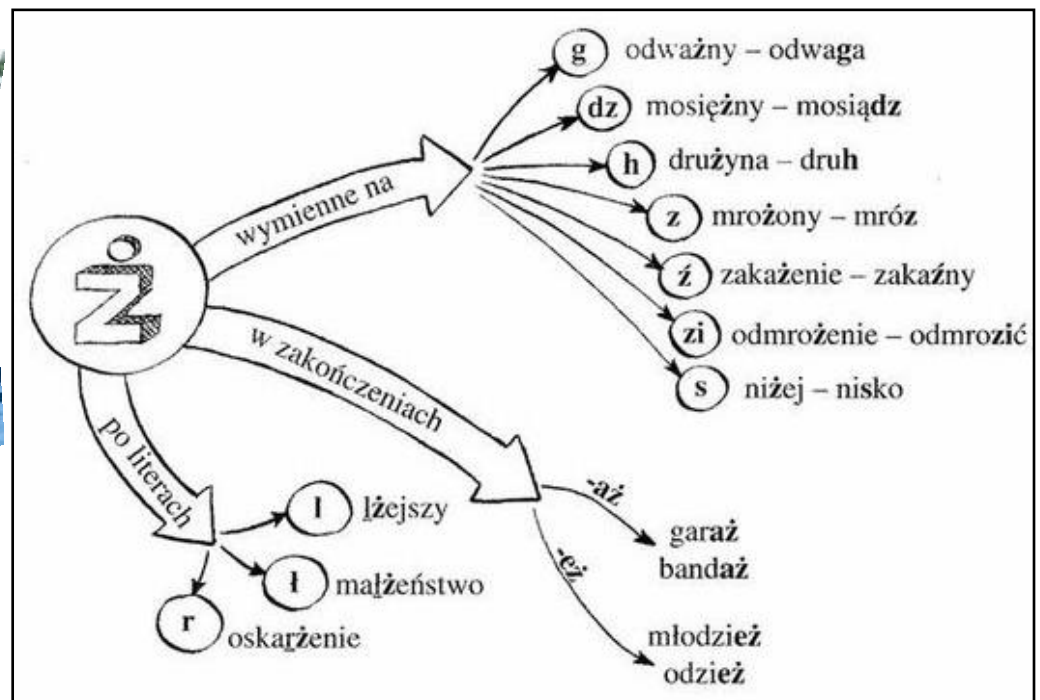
ż

wymienne na

g odważny – odwaga

dz mosiężny – mosiądz

h drużyna – druh

z mrożony – mróz

ź zakażenie – zakaźny

zi odmrożenie – odmrozić

s niżej – nisko

w zakończeniach

-aż garaż bandaż

-eż młodzież odzież

po literach

l lżejszy

ł małżeństwo

r oskarżenie